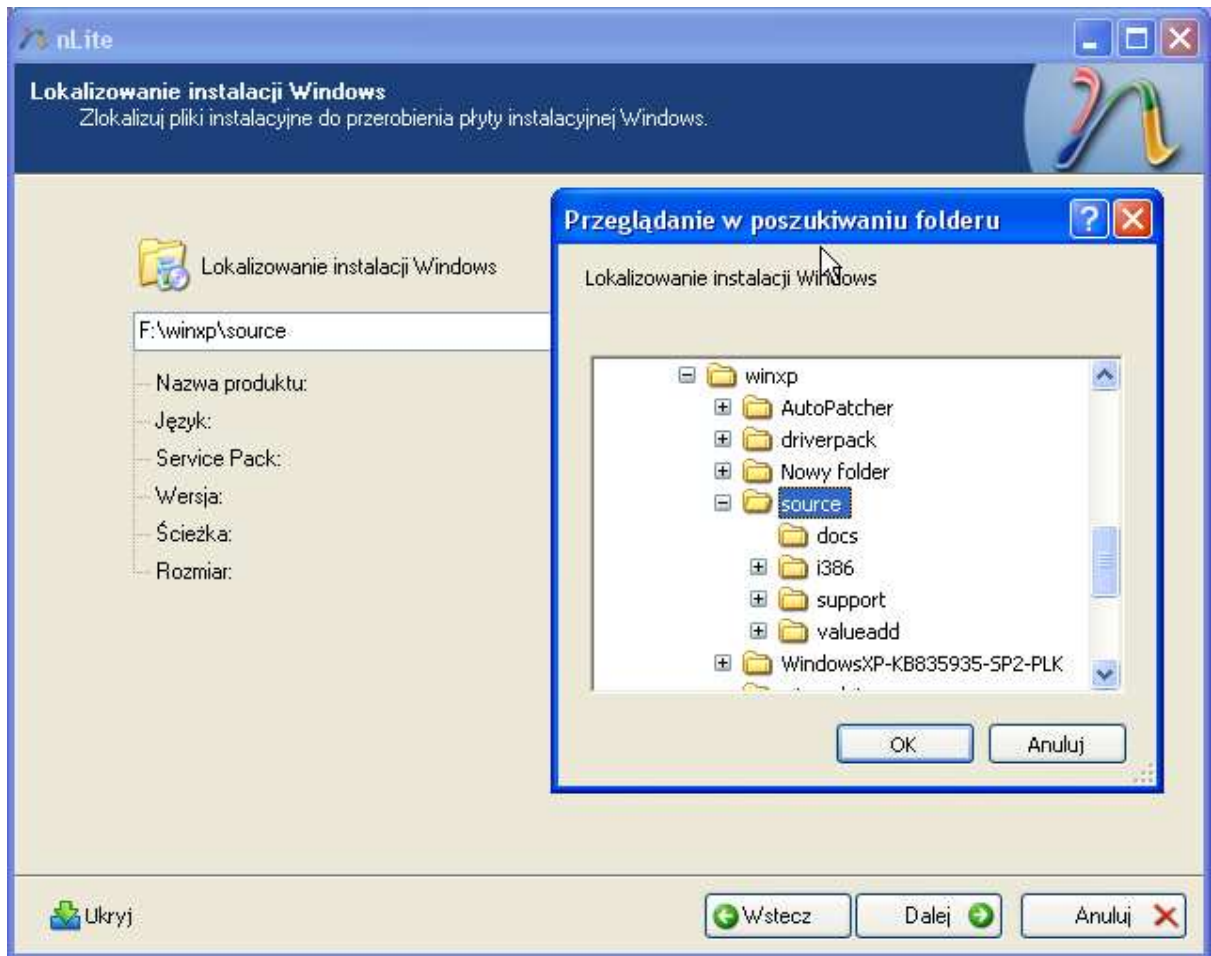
nLite

Lokalizowanie instalacji Windows
Zlokalizuj pliki instalacyjne do przerobienia płyty instalacyjnej Windows.

Lokalizowanie instalacji Windows

F:\winxp\source

Nazwa produktu:
Język:
Service Pack:
Wersja:
Ścieżka:
Rozmiar:

Przeglądanie w poszukiwaniu folderu

Lokalizowanie instalacji Windows

winxp
AutoPatcher
driverpack
Nowy folder
source
docs
i386
support
valueadd
WindowsXP-KB835935-SP2-PLK

OK
Anuluj

Ukryj

Wstecz
Dalej
Anuluj